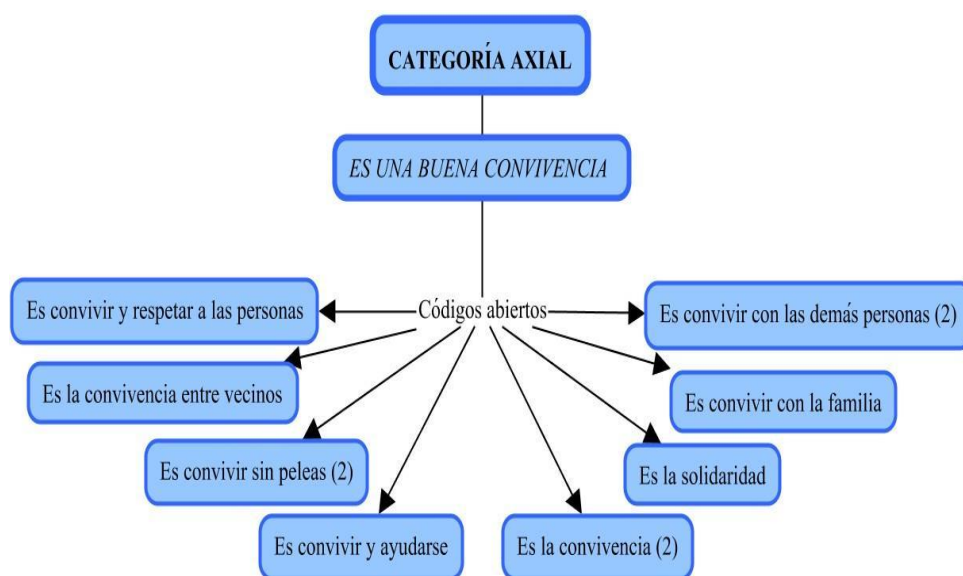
CATEGORÍA AXIAL

ES UNA BUENA CONVIVENCIA

Códigos abiertos

Es convivir y respetar a las personas

Es convivir con las demás personas (2)

Es la convivencia entre vecinos

Es convivir con la familia

Es convivir sin peleas (2)

Es la solidaridad

Es convivir y ayudarse

Es la convivencia (2)